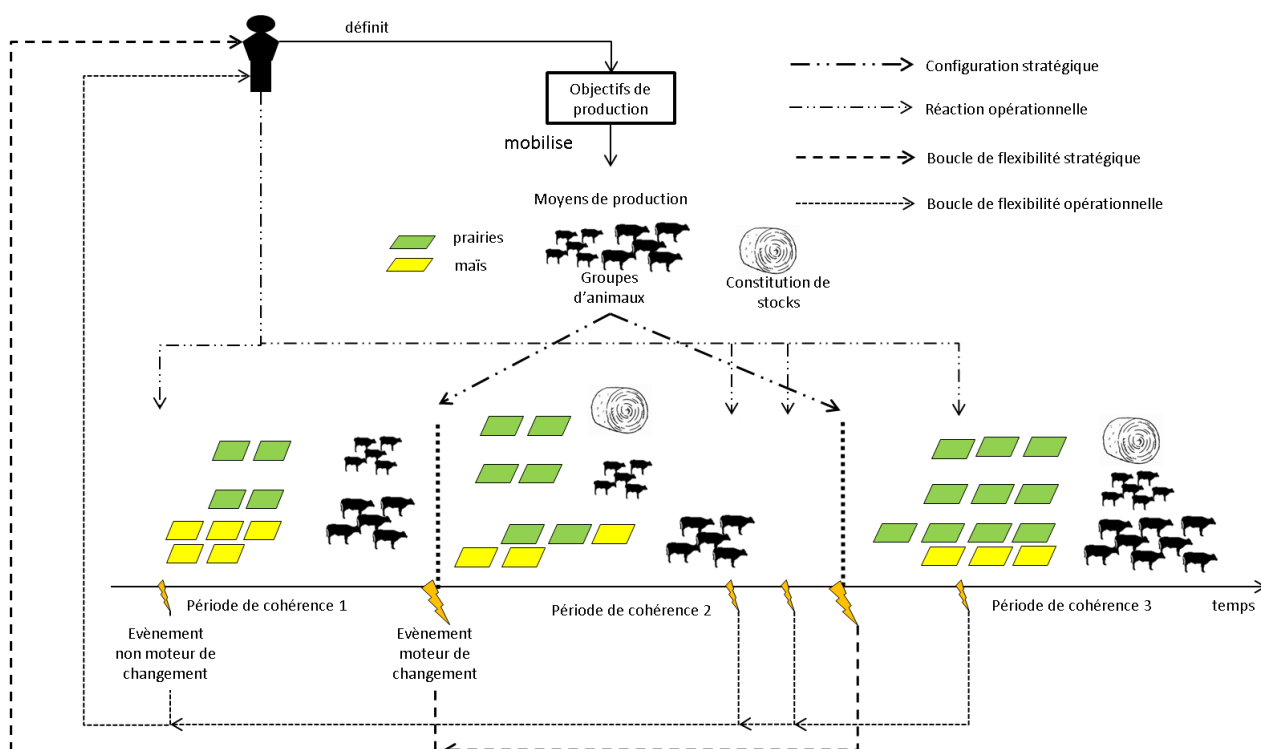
définit

Objectifs de production

mobilise

Moyens de production

Configuration stratégique

Réaction opérationnelle

Boucle de flexibilité stratégique

Boucle de flexibilité opérationnelle

prairies

maïs

Groupes d'animaux

Constitution de stocks

Période de cohérence 1

Période de cohérence 2

Période de cohérence 3

temps

Evènement non moteur de changement

Evènement moteur de changement